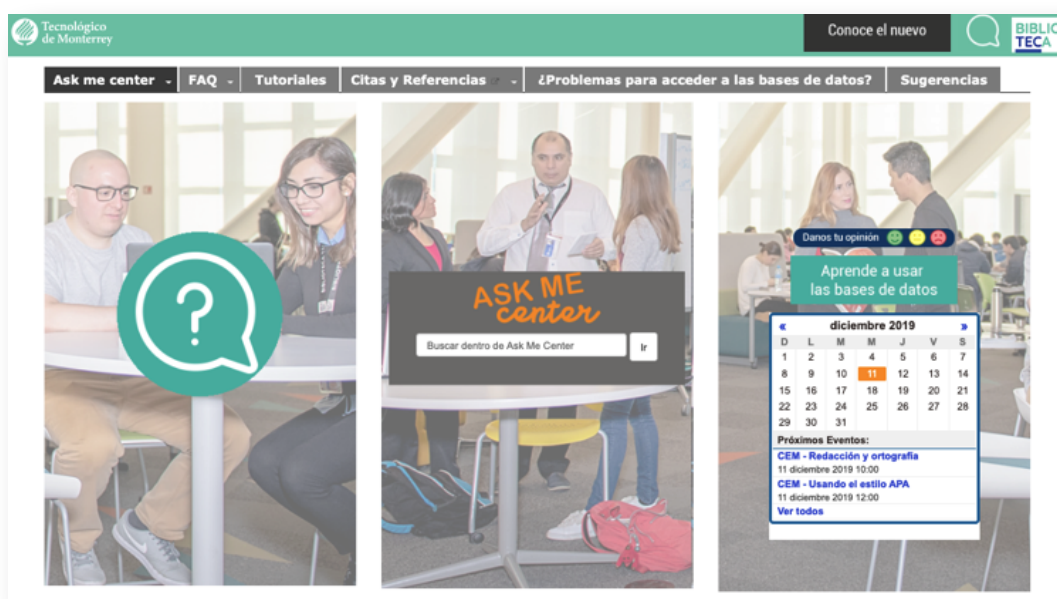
Tecnológico de Monterrey

Conoce el nuevo

BIBLIO TECA

Ask me center | FAQ | Tutoriales | Citas y Referencias | ¿Problemas para acceder a las bases de datos? | Sugerencias

ASK ME center

Buscar dentro de Ask Me Center

Ir

Danos tu opinión

Aprende a usar las bases de datos

« diciembre 2019 »

| D | L | M | M | J | V | S |
|---|---|---|---|---|---|---|
| 1 | 2 | 3 | 4 | 5 | 6 | 7 |
| 8 | 9 | 10 | 11 | 12 | 13 | 14 |
| 15 | 16 | 17 | 18 | 19 | 20 | 21 |
| 22 | 23 | 24 | 25 | 26 | 27 | 28 |
| 29 | 30 | 31 | | | | |

Próximos Eventos:

CEM - Redacción y ortografía
11 diciembre 2019 10:00

CEM - Usando el estilo APA
11 diciembre 2019 12:00

Ver todos